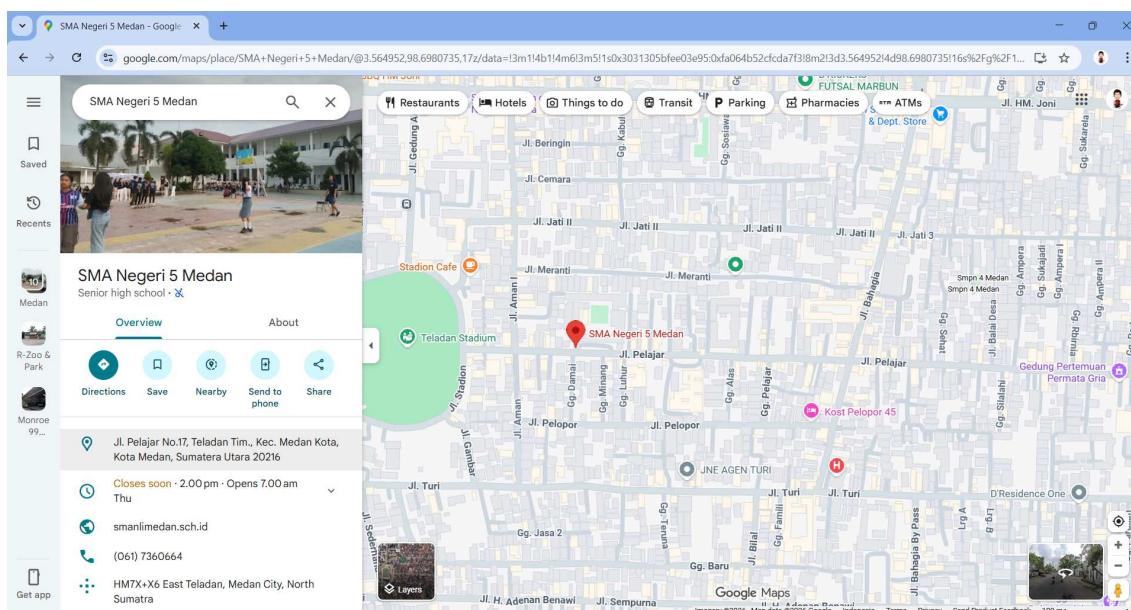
SMA Negeri 5 Medan - Google ×
+
google.com/maps/place/SMA+Negeri+5+Medan/@3.564952,98.6980735,17z/data=!3m1!4b1!4m6!3m5!1s0x3031305bfee03e95:0xfa064b52cfcda7f3!8m2!3d3.564952!4d98.6980735!16s%2Fg%2F1...

Saved
Recents
Medan
R-Zoo & Park
Monroe 99...
Get app

SMA Negeri 5 Medan

SMA Negeri 5 Medan
Senior high school ·

Overview
About

Directions
Save
Nearby
Send to phone
Share

Jl. Pelajar No.17, Teladan Tim., Kec. Medan Kota, Kota Medan, Sumatera Utara 20216

Closes soon · 2.00 pm · Opens 7.00 am Thu

smanlimedan.sch.id

(061) 7360664

HM7X+X6 East Teladan, Medan City, North Sumatra

Restaurants
Hotels
Things to do
Transit
Parking
Pharmacies
ATMs

FUTSAL MARBUN
& Dept. Store
Jl. HM. Joni
Jl. Gedung Arca
Jl. Beringin
Gg. Kabul
Gg. Sosiawan
Jl. Cemara
Jl. Jati II
Jl. Jati II
Jl. Jati II
Jl. Jati II
Jl. Jati 3
Gg. Sukarela
Stadion Cafe
Jl. Meranti
Jl. Meranti
Jl. Aman I
Jl. Bahagia
Smpn 4 Medan
Smpn 4 Medan
Gg. Ampera
Gg. Sukajadi
Gg. Ampera II
Teladan Stadium
SMA Negeri 5 Medan
Jl. Pelajar
Jl. Pelajar
Gg. Sehat
Jl. Balai Desa
Gg. Rukun
Gedung Pertemuan Permata Gria
Jl. Stadion
Gg. Damai
Gg. Mining
Gg. Luhur
Gg. Alas
Gg. Pelajar
Kost Pelopor 45
Gg. Silalahi
Jl. Aman
Jl. Pelopor
Jl. Pelopor
Jl. Gambar
JNE AGEN TURI
Jl. Turi
Jl. Turi
Jl. Turi
D'Residence One
Gg. Jasa 2
Gg. Tenuna
Gg. Famili
Gg. Bilal
Jl. Bahagia By Pass
Gg. Baru
Layers
Jl. H. Adenan Benawi
Jl. Sempurna
Google Maps